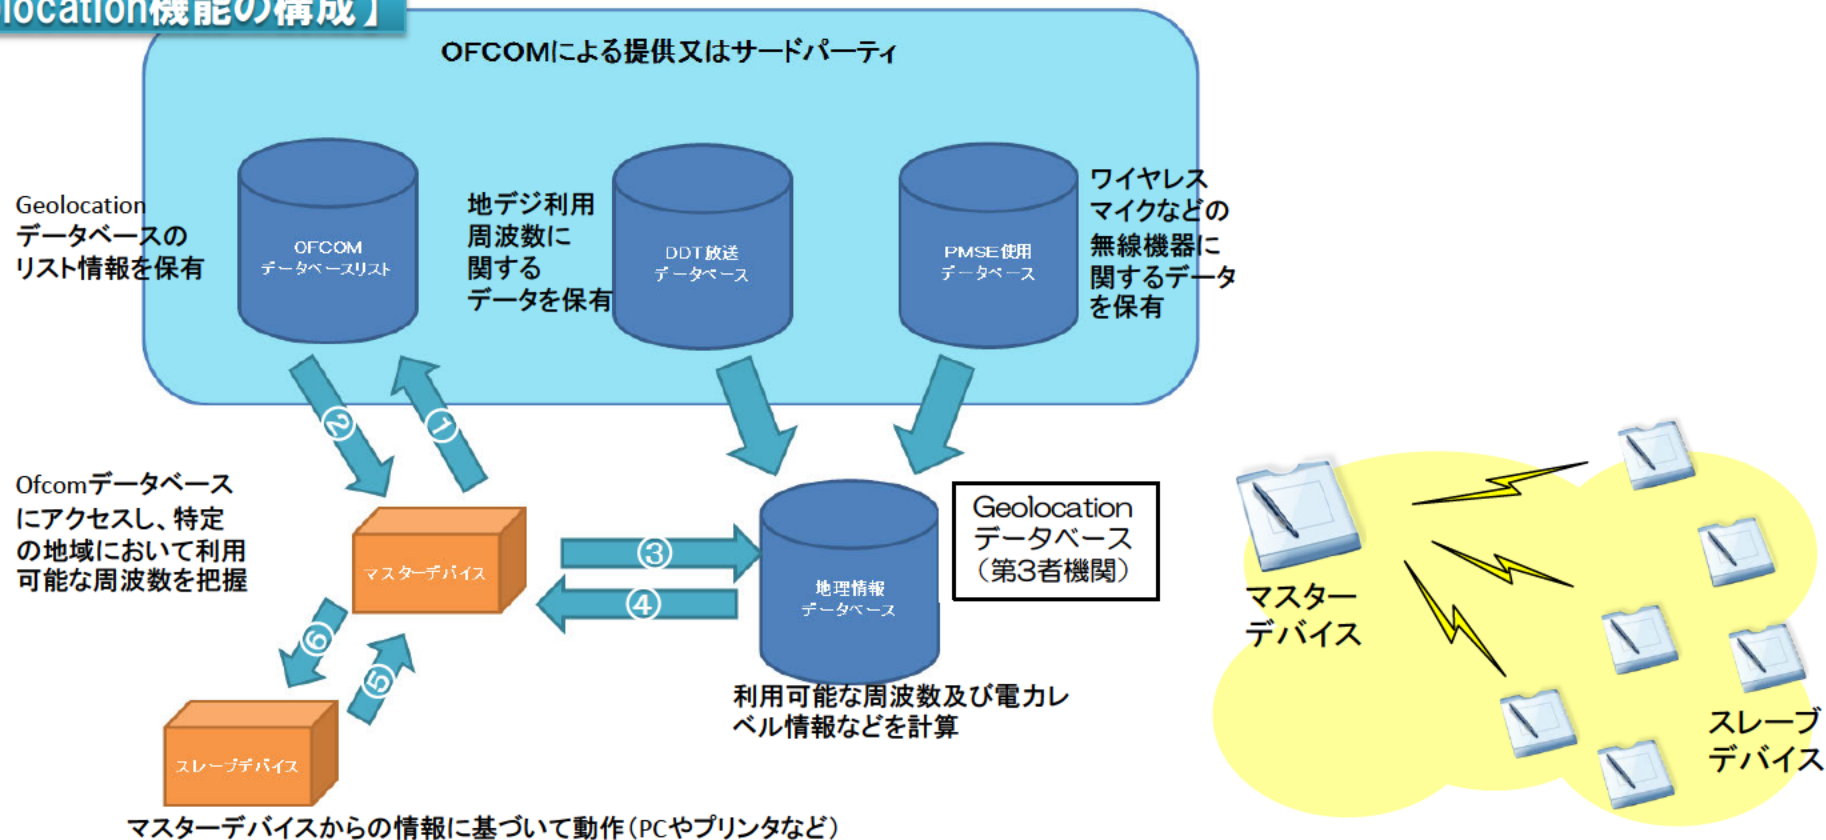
location機能の構成】

OFCOMによる提供又はサードパーティ

Geolocation データベースのリスト情報を保有

OFCOM データベースリスト

地デジ利用周波数に関するデータを保有

DDT放送 データベース

PMSE使用 データベース

ワイヤレスマイクなどの無線機器に関するデータを保有

②

①

Ofcomデータベースにアクセスし、特定の地域において利用可能な周波数を把握

マスターデバイス

③

④

地理情報 データベース

Geolocation データベース（第3者機関）

⑥

⑤

利用可能な周波数及び電力レベル情報などを計算

スレーブデバイス

マスターデバイスからの情報に基づいて動作（PCやプリンタなど）

マスター デバイス

スレーブ デバイス